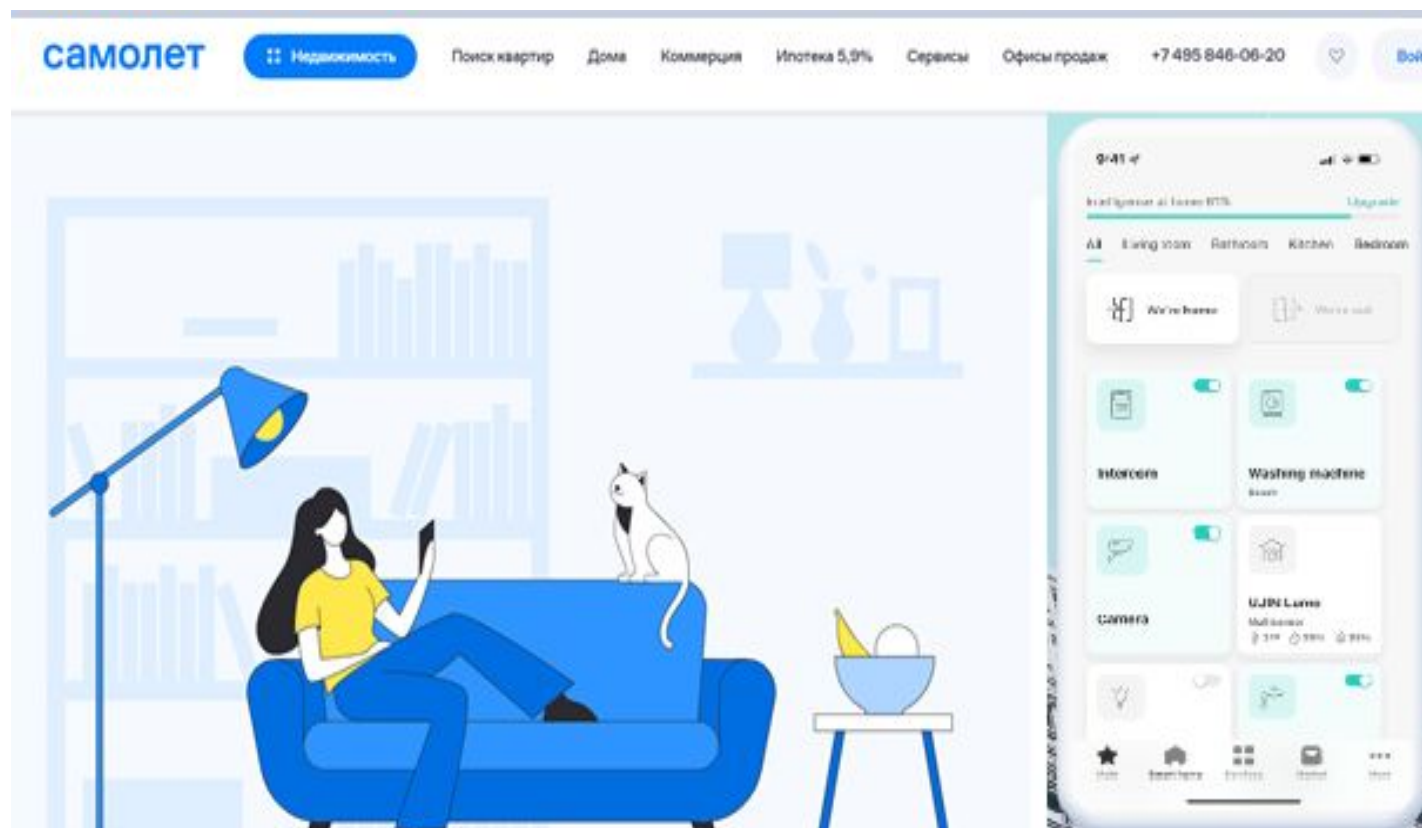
самолет

Недвижимость

Поиск квартир

Дома

Коммерция

Ипотека 5,9%

Сервисы

Офисы продаж

+7 495 846-06-20

Вой

9:41

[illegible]

Upgrade

All

Living room

Bathroom

Kitchen

Bedroom

We're home

We're out

Intercom

Washing machine

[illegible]

Camera

UJIN Lumo

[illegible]

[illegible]

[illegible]

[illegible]

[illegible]

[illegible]

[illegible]